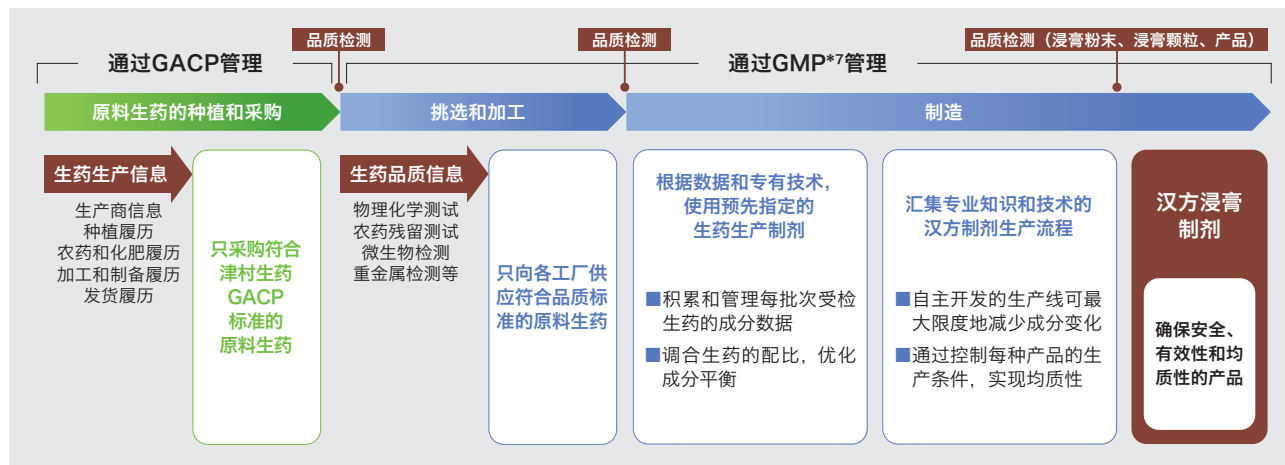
品质检测

品质检测

品质检测（浸膏粉末、浸膏颗粒、产品）

通过GACP管理

通过GMP$^{*7}$管理

原料生药的种植和采购

挑选和加工

制造

生药生产信息

生产商信息
种植履历
农药和化肥履历
加工和制备履历
发货履历

只采购符合津村生药GACP标准的原料生药

生药品质信息

物理化学测试
农药残留测试
微生物检测
重金属检测等

只向各工厂供应符合品质标准的原料生药

根据数据和专有技术，使用预先指定的生药生产制剂

■积累和管理每批次受检生药的成分数据

■调合生药的配比，优化成分平衡

汇集专业知识和技术的汉方制剂生产流程

■自主开发的生产线可最大限度地减少成分变化

■通过控制每种产品的生产条件，实现均质性

汉方浸膏制剂

确保安全、有效性和均质性的产品